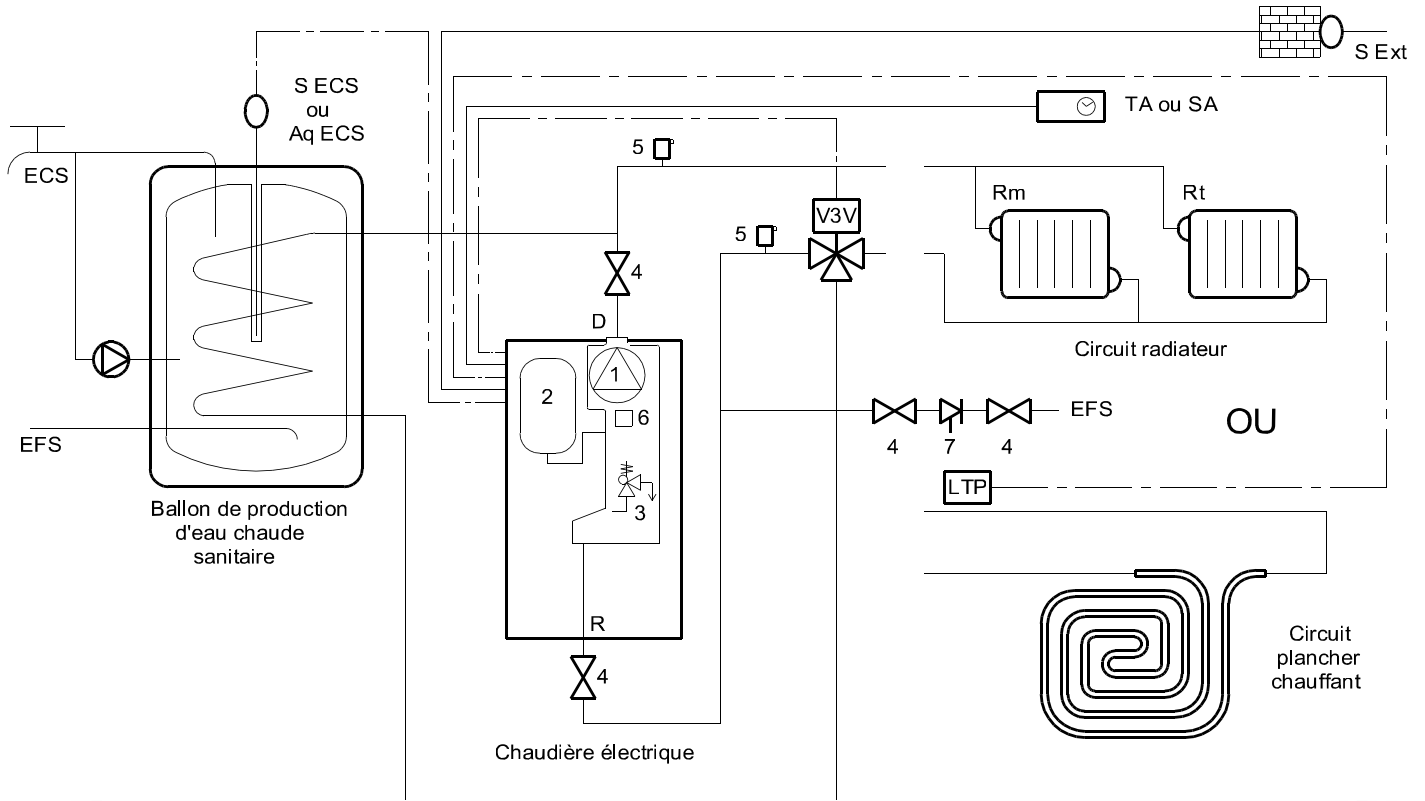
S Ext

S ECS
ou
Aq ECS

TA ou SA

ECS

5

Rm

Rt

V3V

5

4

D

1

2

6

Circuit radiateur

EFS

EFS

4

7

4

OU

3

LTP

Ballon de production d'eau chaude sanitaire

R

4

Circuit plancher chauffant

Chaudière électrique